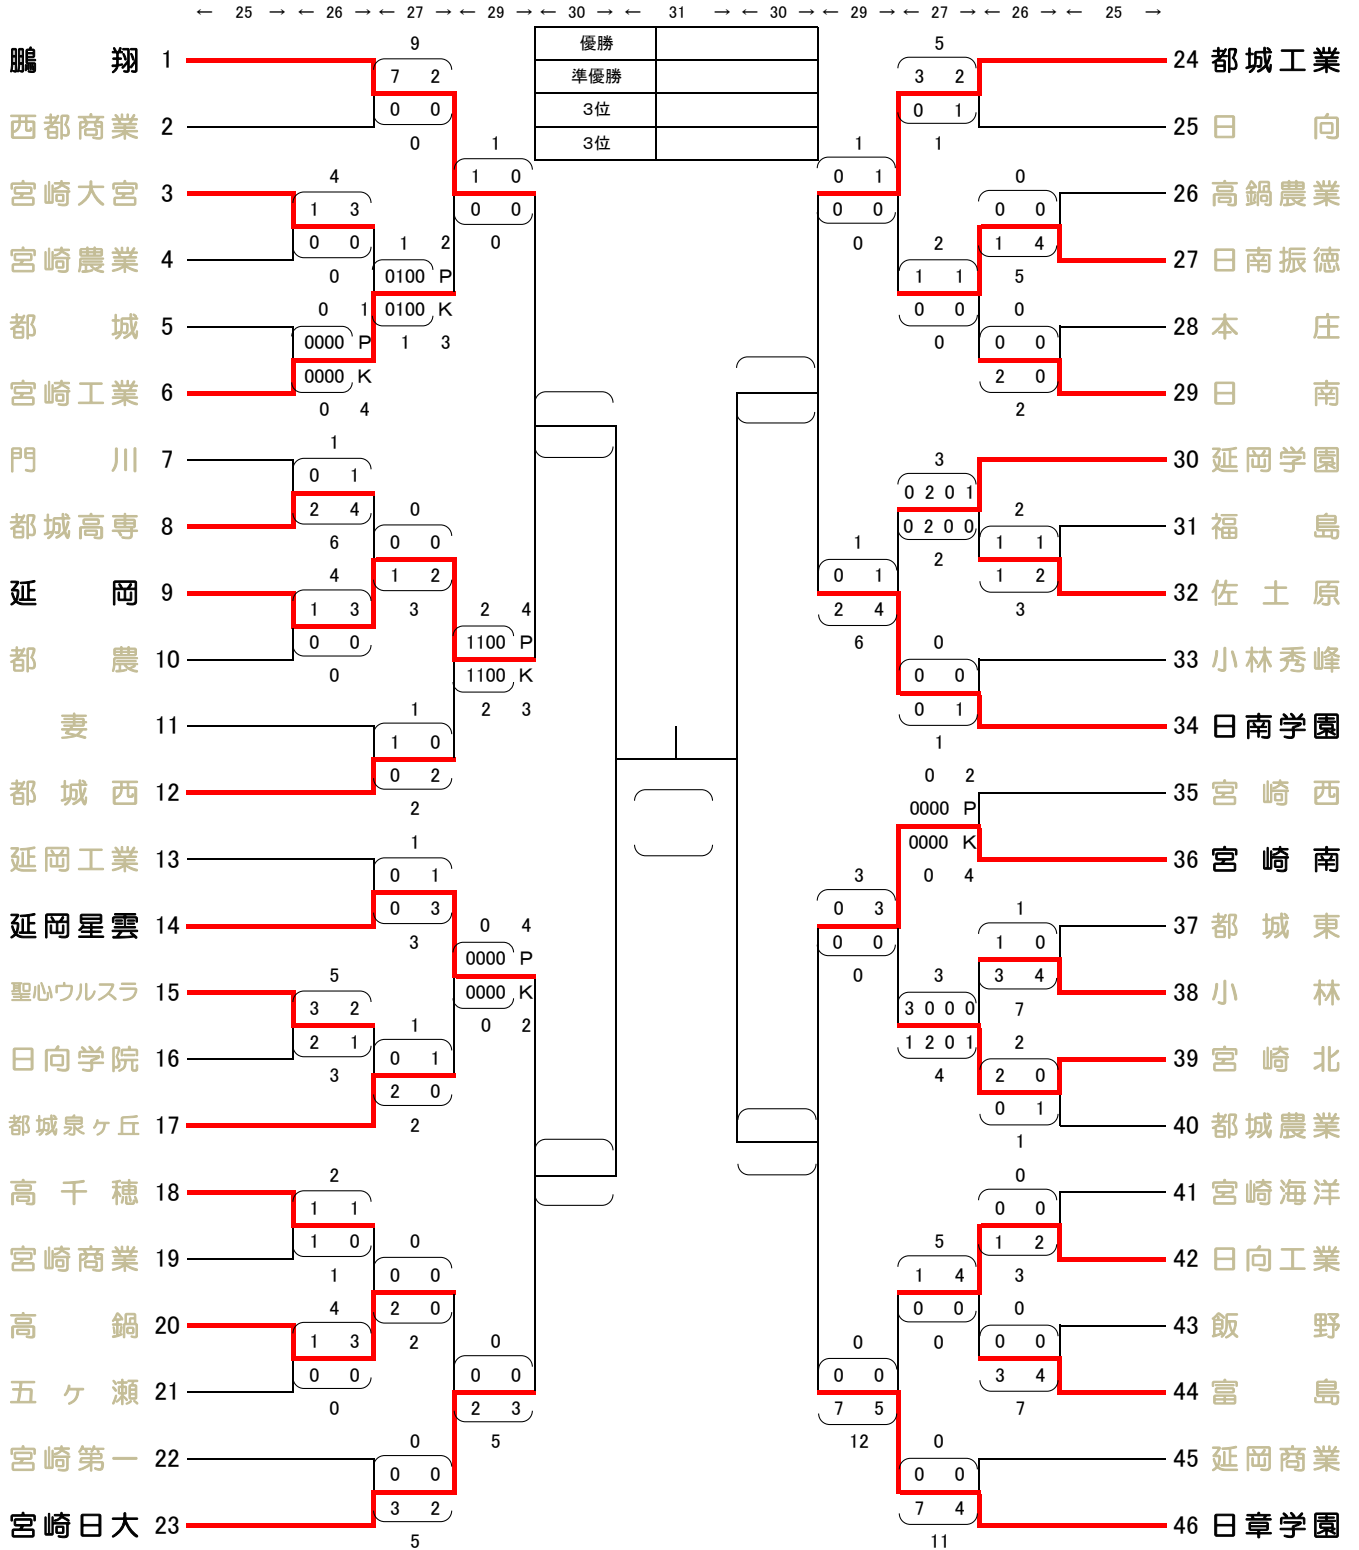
← 25 → ← 26 → ← 27 → ← 29 → ← 30 → ← 31 → ← 30 → ← 29 → ← 27 → ← 26 → ← 25 →

| 優勝 | |
|---|---|
| 準優勝 | |
| 3位 | |
| 3位 | |

鵬翔 1
西都商業 2
宮崎大宮 3
宮崎農業 4
都城 5
宮崎工業 6
門川 7
都城高専 8
延岡 9
都農 10
妻 11
都城西 12
延岡工業 13
延岡星雲 14
聖心ウルスラ 15
日向学院 16
都城泉ヶ丘 17
高千穂 18
宮崎商業 19
高鍋 20
五ヶ瀬 21
宮崎第一 22
宮崎日大 23

24 都城工業
25 日向
26 高鍋農業
27 日南振徳
28 本庄
29 日南
30 延岡学園
31 福島
32 佐土原
33 小林秀峰
34 日南学園
35 宮崎西
36 宮崎南
37 都城東
38 小林
39 宮崎北
40 都城農業
41 宮崎海洋
42 日向工業
43 飯野
44 富島
45 延岡商業
46 日章学園

9 7 2 0 0 0
1 1 0 0 0 0
4 1 3 0 0 0
1 2 0100 P 0100 K 1 3
0 1 0000 P 0000 K 0 4
1 0 1 2 4 6
0 0 0 1 2 3
4 1 3 0 0 0
2 4 1100 P 1100 K 2 3
1 1 0 0 2 2
1 0 1 0 3 3
0 4 0000 P 0000 K 0 2
5 3 2 2 1 3
1 0 1 2 0 2
2 1 1 1 0 1
0 0 0 2 0 2
4 1 3 0 0 0
0 0 0 2 3 5
0 0 0 3 2 5

5 3 2 0 1 1
1 0 1 0 0 0
0 0 0 1 4 5
2 1 1 0 0 0
0 0 0 2 0 2
3 0 2 0 1 0 2 0 0 2
2 1 1 1 2 3
1 0 1 2 4 6
0 0 0 0 1 1
0 2 0000 P 0000 K 0 4
3 0 3 0 0 0
1 1 0 3 4 7
3 3 0 0 0 1 2 0 1 4
2 2 0 0 1 1
0 0 0 1 2 3
5 1 4 0 0 0
0 0 0 3 4 7
0 0 0 7 5 12
0 0 0 7 4 11